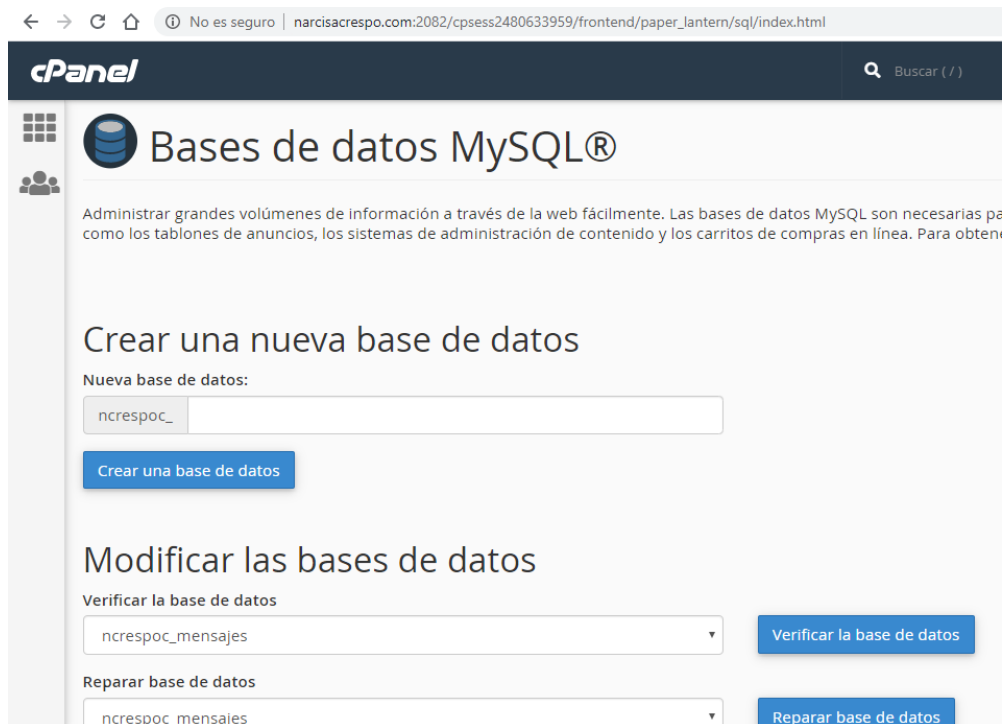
No es seguro | narcisacrespo.com:2082/cpsess2480633959/frontend/paper_lantern/sql/index.html

cPanel

Buscar ( / )

Bases de datos MySQL®

Administrar grandes volúmenes de información a través de la web fácilmente. Las bases de datos MySQL son necesarias pa como los tablones de anuncios, los sistemas de administración de contenido y los carritos de compras en línea. Para obtene

Crear una nueva base de datos

Nueva base de datos:

ncrespoc_

Crear una base de datos

Modificar las bases de datos

Verificar la base de datos

ncrespoc_mensajes

Verificar la base de datos

Reparar base de datos

ncrespoc_mensajes

Reparar base de datos